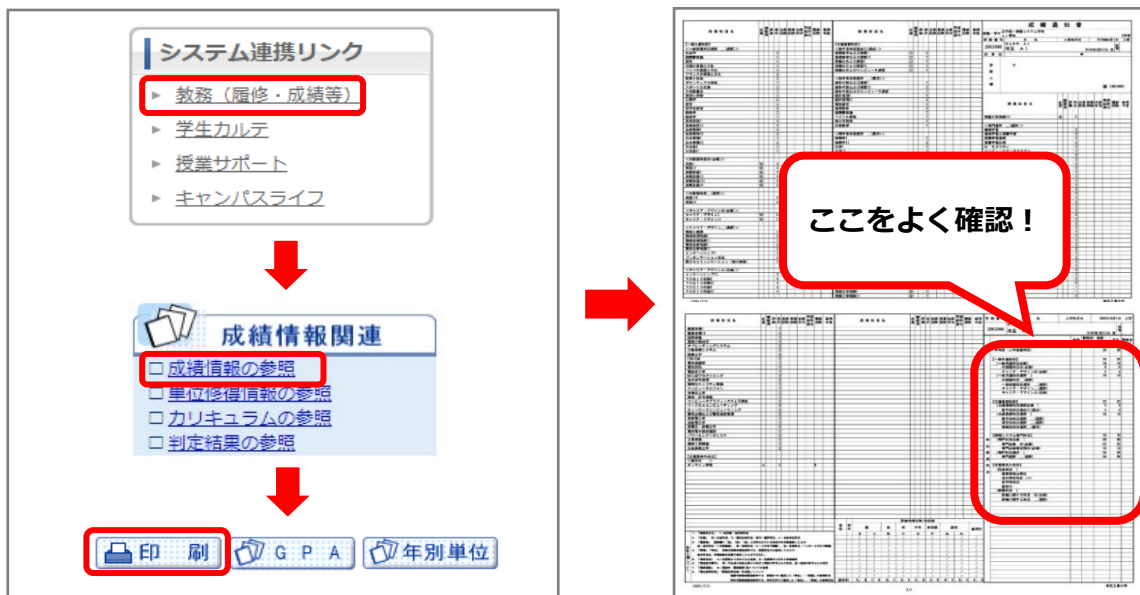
システム連携リンク

▸ 教務（履修・成績等）
▸ 学生カルテ
▸ 授業サポート
▸ キャンパスライフ

成績情報関連

□ 成績情報の参照
□ 単位修得情報の参照
□ カリキュラムの参照
□ 判定結果の参照

印　刷　　G P A　　年別単位

成 績 通 知 書

ここをよく確認！